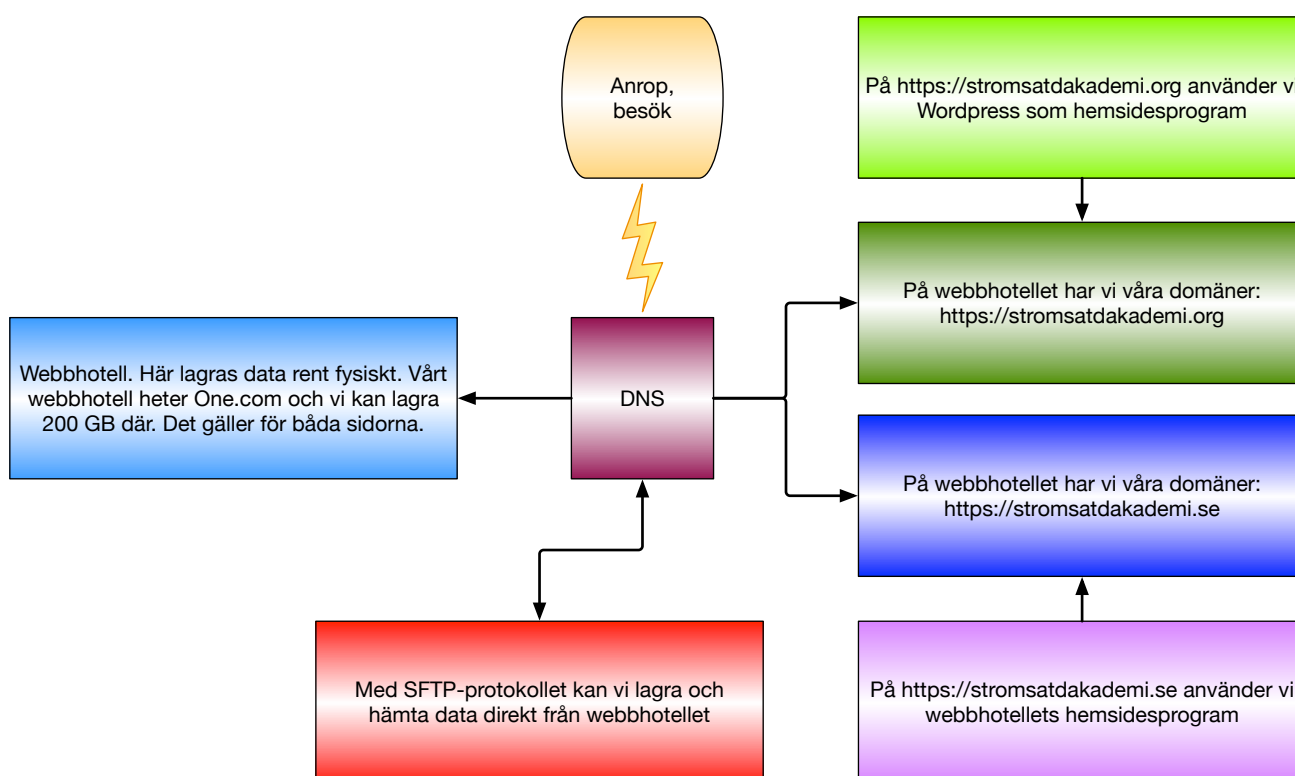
Anrop, besök

På https://stromsatdakademi.org använder vi Wordpress som hemsidesprogram

På webbhotellet har vi våra domäner: https://stromsatdakademi.org

Webbhotell. Här lagras data rent fysiskt. Vårt webbhotell heter One.com och vi kan lagra 200 GB där. Det gäller för båda sidorna.

DNS

På webbhotellet har vi våra domäner: https://stromsatdakademi.se

Med SFTP-protokollet kan vi lagra och hämta data direkt från webbhotellet

På https://stromsatdakademi.se använder vi webbhotellets hemsidesprogram